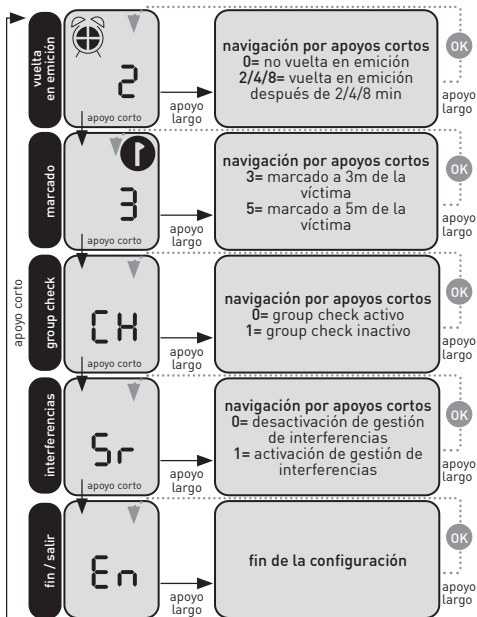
vuelta en emición

2

apoyo corto

apoyo largo

navigación por apoyos cortos
0= no vuelta en emición
2/4/8= vuelta en emición después de 2/4/8 min

OK

apoyo largo

marcado

3

apoyo corto

apoyo largo

navigación por apoyos cortos
3= marcado a 3m de la víctima
5= marcado a 5m de la víctima

OK

apoyo largo

apoyo corto

group check

CH

apoyo corto

apoyo largo

navigación por apoyos cortos
0= group check activo
1= group check inactivo

OK

apoyo largo

interferencias

Sr

apoyo corto

apoyo largo

navigación por apoyos cortos
0= desactivación de gestión de interferencias
1= activación de gestión de interferencias

OK

apoyo largo

fin / salir

En

apoyo largo

fin de la configuración

OK

apoyo largo